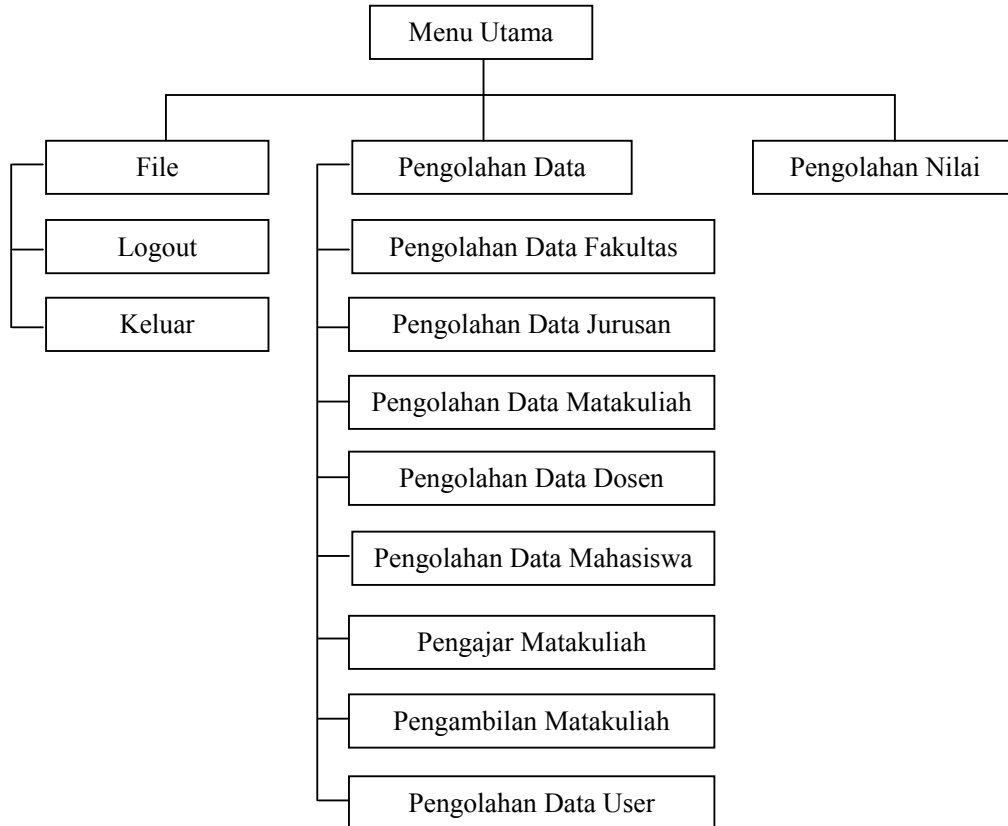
Menu Utama

File

Logout

Keluar

Pengolahan Data

Pengolahan Data Fakultas

Pengolahan Data Jurusan

Pengolahan Data Matakuliah

Pengolahan Data Dosen

Pengolahan Data Mahasiswa

Pengajar Matakuliah

Pengambilan Matakuliah

Pengolahan Data User

Pengolahan Nilai